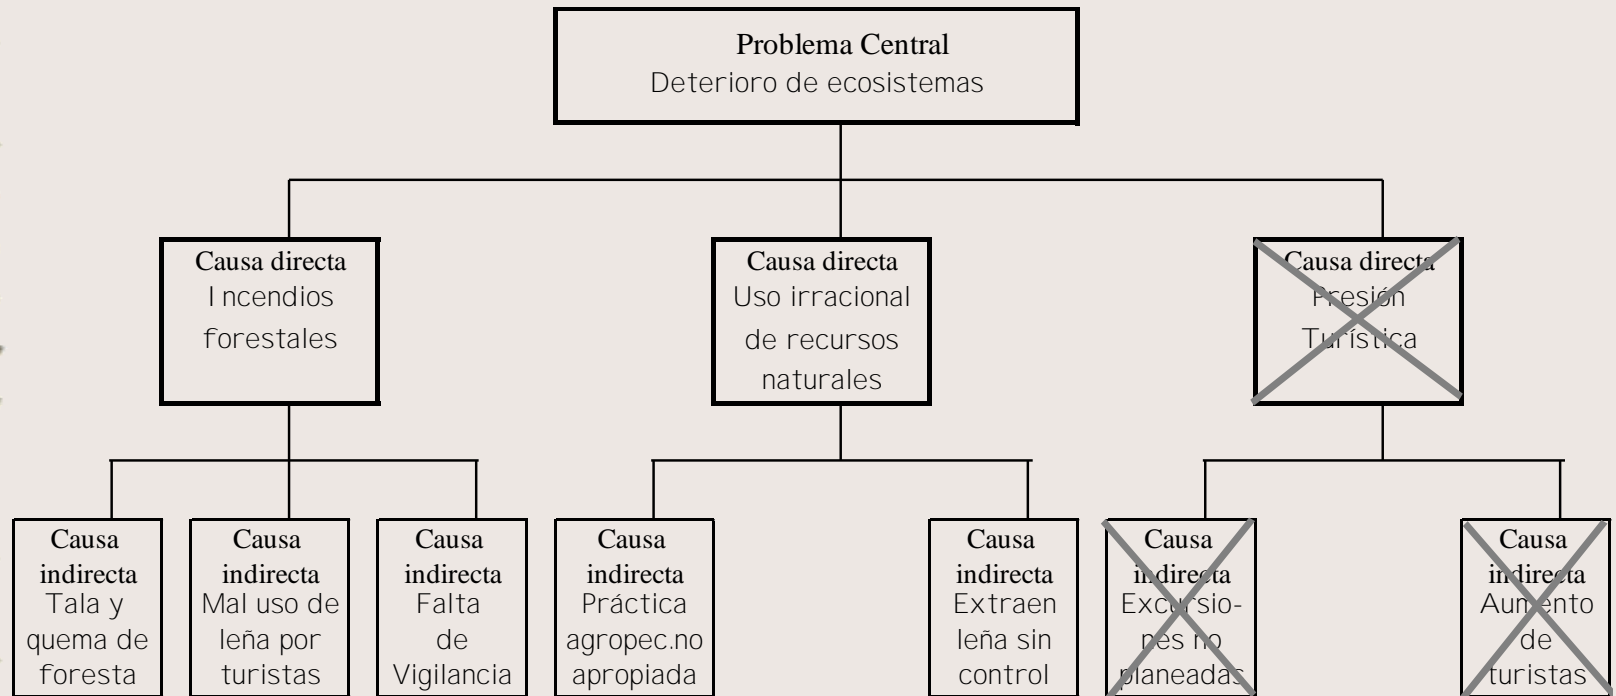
Problema Central
Deterioro de ecosistemas

Causa directa
Incendios forestales

Causa directa
Uso irracional de recursos naturales

Causa directa
Presión Turística

Causa indirecta
Tala y quema de foresta

Causa indirecta
Mal uso de leña por turistas

Causa indirecta
Falta de Vigilancia

Causa indirecta
Práctica agropec.no apropiada

Causa indirecta
Extraen leña sin control

Causa indirecta
Excursiones no planeadas

Causa indirecta
Aumento de turistas